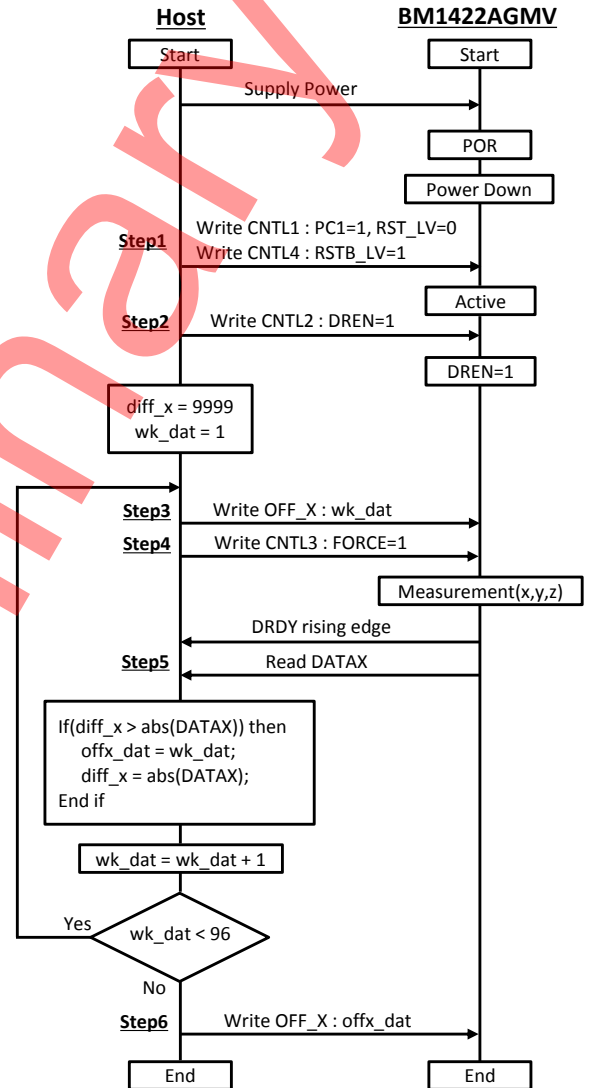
Host

BM1422AGMV

Start

Start

Supply Power

POR

Power Down

Step1

Write CNTL1 : PC1=1, RST_LV=0

Write CNTL4 : RSTB_LV=1

Active

Step2

Write CNTL2 : DREN=1

DREN=1

diff_x = 9999
wk_dat = 1

Step3

Write OFF_X : wk_dat

Step4

Write CNTL3 : FORCE=1

Measurement(x,y,z)

DRDY rising edge

Step5

Read DATAX

If(diff_x > abs(DATAX)) then
offx_dat = wk_dat;
diff_x = abs(DATAX);
End if

wk_dat = wk_dat + 1

Yes

wk_dat < 96

No

Step6

Write OFF_X : offx_dat

End

End